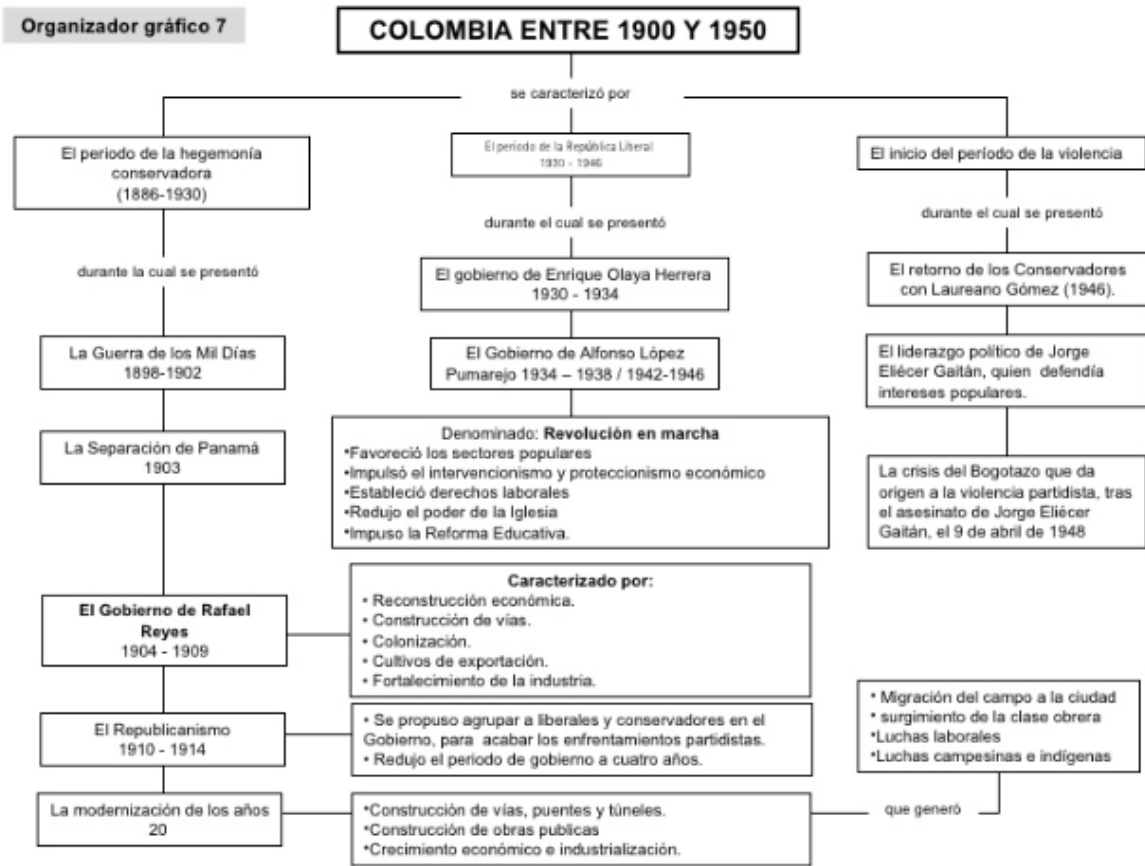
Organizador gráfico 7

COLOMBIA ENTRE 1900 Y 1950

se caracterizó por

El periodo de la hegemonía conservadora (1886-1930)

durante la cual se presentó

La Guerra de los Mil Días 1898-1902

La Separación de Panamá 1903

El Gobierno de Rafael Reyes 1904 - 1909

Caracterizado por:
• Reconstrucción económica.
• Construcción de vías.
• Colonización.
• Cultivos de exportación.
• Fortalecimiento de la industria.

El Republicanismo 1910 - 1914

• Se propuso agrupar a liberales y conservadores en el Gobierno, para acabar los enfrentamientos partidistas.
• Redujo el periodo de gobierno a cuatro años.

La modernización de los años 20

•Construcción de vías, puentes y túneles.
•Construcción de obras publicas
•Crecimiento económico e industrialización.

El periodo de la República Liberal 1930 - 1946

durante el cual se presentó

El gobierno de Enrique Olaya Herrera 1930 - 1934

El Gobierno de Alfonso López Pumarejo 1934 – 1938 / 1942-1946

Denominado: Revolución en marcha
•Favoreció los sectores populares
•Impulsó el intervencionismo y proteccionismo económico
•Estableció derechos laborales
•Redujo el poder de la Iglesia
•Impuso la Reforma Educativa.

El inicio del período de la violencia

durante el cual se presentó

El retorno de los Conservadores con Laureano Gómez (1946).

El liderazgo político de Jorge Eliécer Gaitán, quien defendía intereses populares.

La crisis del Bogotazo que da origen a la violencia partidista, tras el asesinato de Jorge Eliécer Gaitán, el 9 de abril de 1948

• Migración del campo a la ciudad
• surgimiento de la clase obrera
•Luchas laborales
•Luchas campesinas e indígenas

que generó